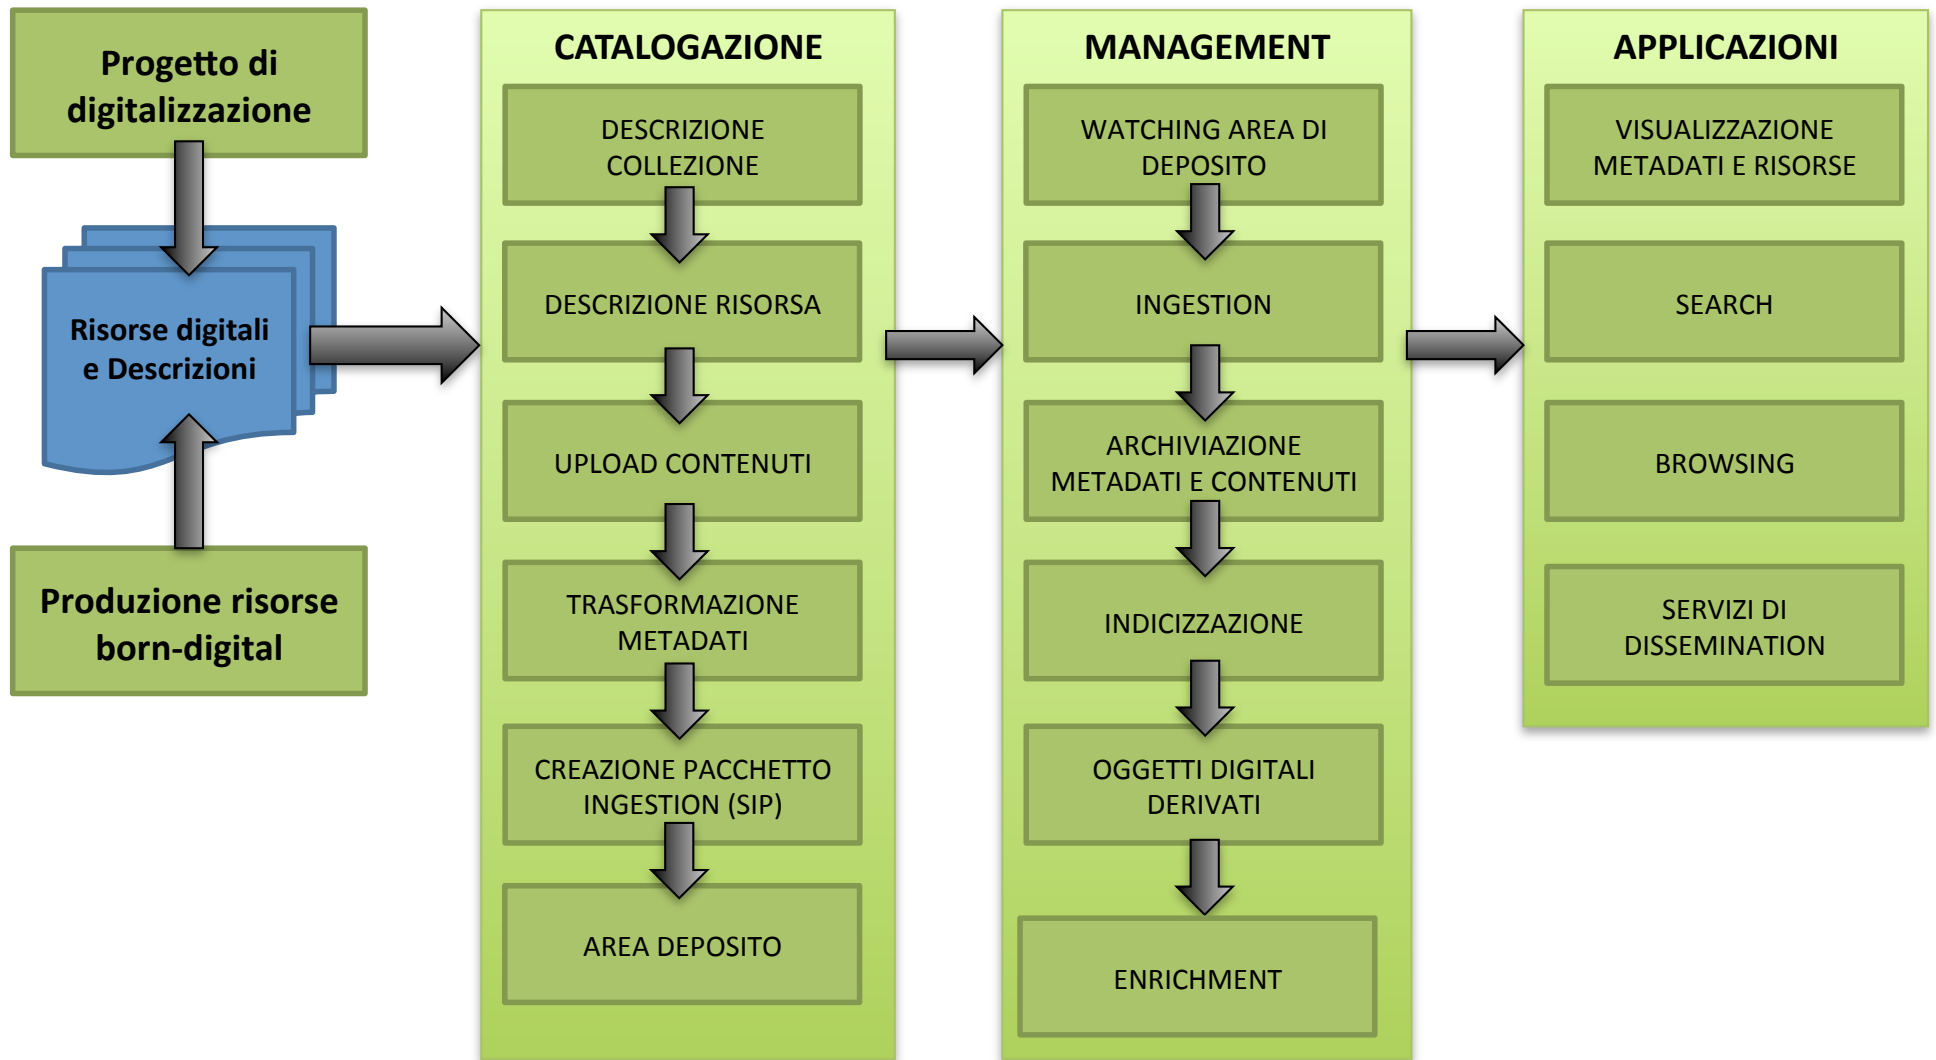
Progetto di digitalizzazione

Risorse digitali e Descrizioni

Produzione risorse born-digital

CATALOGAZIONE

DESCRIZIONE COLLEZIONE

DESCRIZIONE RISORSA

UPLOAD CONTENUTI

TRASFORMAZIONE METADATI

CREAZIONE PACCHETTO INGESTION (SIP)

AREA DEPOSITO

MANAGEMENT

WATCHING AREA DI DEPOSITO

INGESTION

ARCHIVIAZIONE METADATI E CONTENUTI

INDICIZZAZIONE

OGGETTI DIGITALI DERIVATI

ENRICHMENT

APPLICAZIONI

VISUALIZZAZIONE METADATI E RISORSE

SEARCH

BROWSING

SERVIZI DI DISSEMINATION